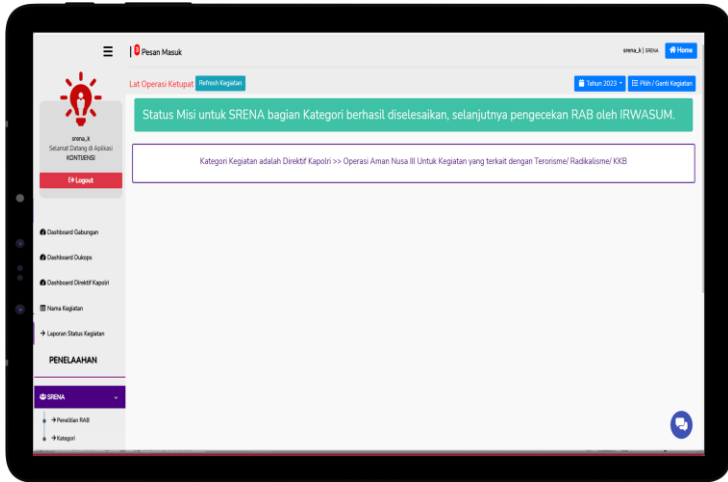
☰ 0 Pesan Masuk

srena_k | SRENA Home

Lat Operasi Ketupat Refresh Kegiatan

Tahun 2023 ▾ Pilih / Ganti Kegiatan

Status Misi untuk SRENA bagian Kategori berhasil diselesaikan, selanjutnya pengecekan RAB oleh IRWASUM.

Kategori Kegiatan adalah Direktif Kapolri >> Operasi Aman Nusa III Untuk Kegiatan yang terkait dengan Terorisme/ Radikalisme/ KKB

srena_k
Selamat Datang di Aplikasi
KONTIJENSI

Logout

Dashboard Gabungan

Dashboard Ouksps

Dashboard Direktif Kapolri

Nama Kegiatan

Laporan Status Kegiatan

PENELAAHAN

SRENA

Penelitian RAB

Kategori